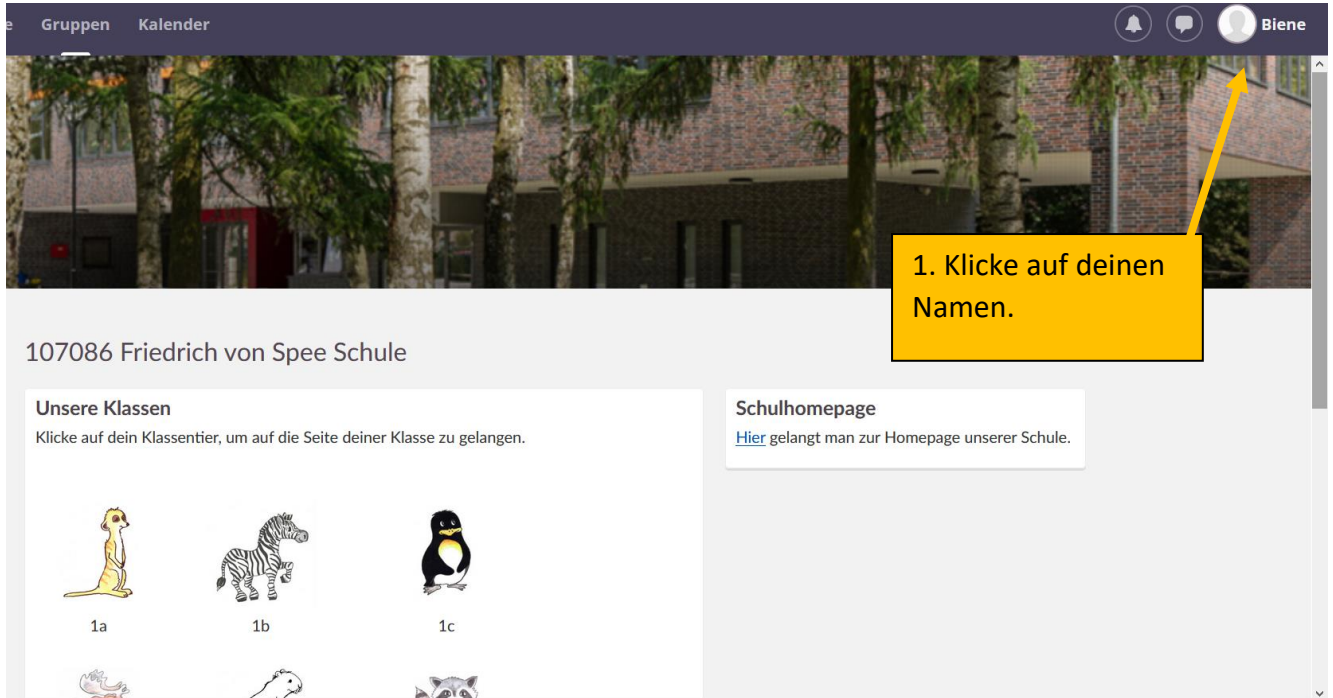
e Gruppen Kalender

Biene

1. Klicke auf deinen Namen.

107086 Friedrich von Spee Schule

Unsere Klassen

Klicke auf dein Klassentier, um auf die Seite deiner Klasse zu gelangen.

1a

1b

1c

Schulhomepage

Hier gelangt man zur Homepage unserer Schule.